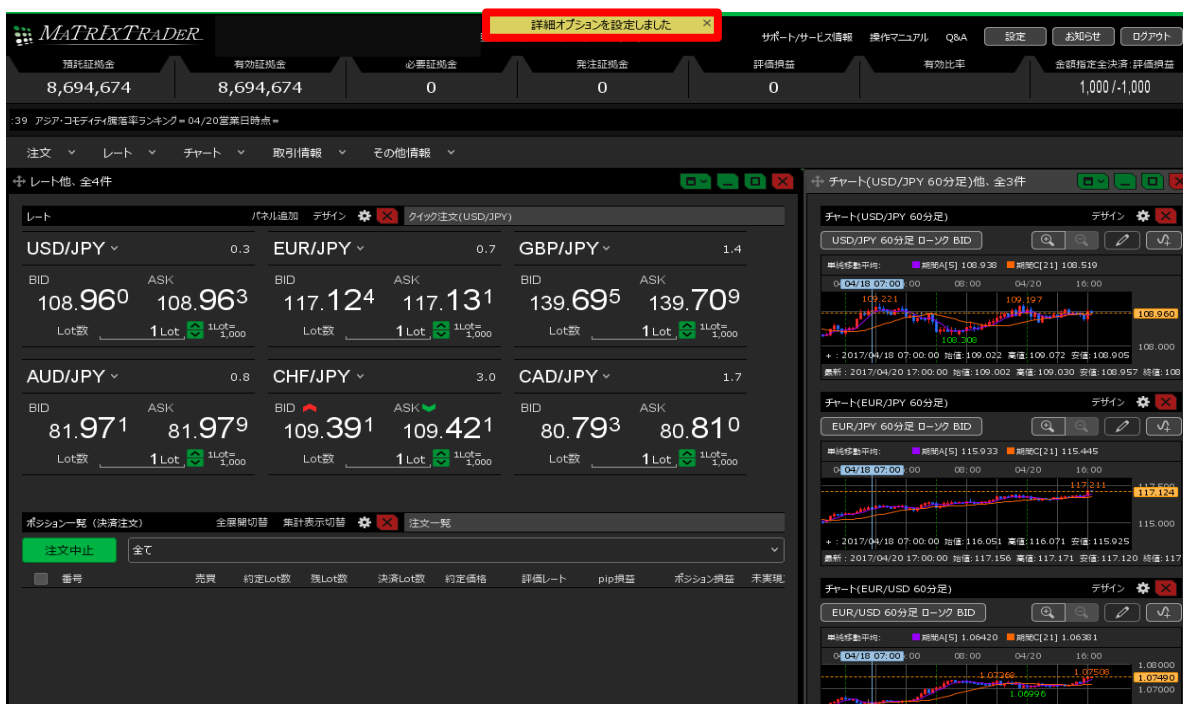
MATRIXTRADER

詳細オプションを設定しました ×

サポート/サービス情報 操作マニュアル Q&A 設定 お知らせ ログアウト

| 預託証拠金 | 有効証拠金 | 必要証拠金 | 発注証拠金 | 評価損益 | 有効比率 | 金額指定全決済:評価損益 |
|---|---|---|---|---|---|---|
| 8,694,674 | 8,694,674 | 0 | 0 | 0 | | 1,000 / -1,000 |

:39 アジア・コモディティ騰落率ランキング＝04/20営業日時点＝

注文 レート チャート 取引情報 その他情報

レート他、全4件

レート パネル追加 デザイン クイック注文(USD/JPY)

USD/JPY 0.3
BID 108.960 ASK 108.963
Lot数 1 Lot 1Lot=1,000

EUR/JPY 0.7
BID 117.124 ASK 117.131
Lot数 1 Lot 1Lot=1,000

GBP/JPY 1.4
BID 139.695 ASK 139.709
Lot数 1 Lot 1Lot=1,000

AUD/JPY 0.8
BID 81.971 ASK 81.979
Lot数 1 Lot 1Lot=1,000

CHF/JPY 3.0
BID 109.391 ASK 109.421
Lot数 1 Lot 1Lot=1,000

CAD/JPY 1.7
BID 80.793 ASK 80.810
Lot数 1 Lot 1Lot=1,000

ポジション一覧（決済注文） 全展開切替 集計表示切替 注文一覧

注文中止 全て

番号 売買 約定Lot数 残Lot数 決済Lot数 約定価格 評価レート pip損益 ポジション損益 未実現

チャート(USD/JPY 60分足)他、全3件

チャート(USD/JPY 60分足) デザイン
USD/JPY 60分足 ローソク BID
単純移動平均: 期間A[5] 108.938 期間C[21] 108.519
04/18 07:00 :00 08:00 04/20 16:00
109.221 109.197 108.960 108.308 108.000
+ : 2017/04/18 07:00:00 始値:109.022 高値:109.072 安値:108.905
最新 : 2017/04/20 17:00:00 始値:109.002 高値:109.030 安値:108.957 終値:108

チャート(EUR/JPY 60分足) デザイン
EUR/JPY 60分足 ローソク BID
単純移動平均: 期間A[5] 115.933 期間C[21] 115.445
04/18 07:00 :00 08:00 04/20 16:00
117.211 117.500 117.124 115.000
+ : 2017/04/18 07:00:00 始値:116.051 高値:116.071 安値:115.925
最新 : 2017/04/20 17:00:00 始値:117.156 高値:117.171 安値:117.120 終値:117

チャート(EUR/USD 60分足) デザイン
EUR/USD 60分足 ローソク BID
単純移動平均: 期間A[5] 1.06420 期間C[21] 1.06381
04/18 07:00 :00 08:00 04/20 16:00
1.08000 1.07268 1.07508 1.07490 1.07000 1.06996